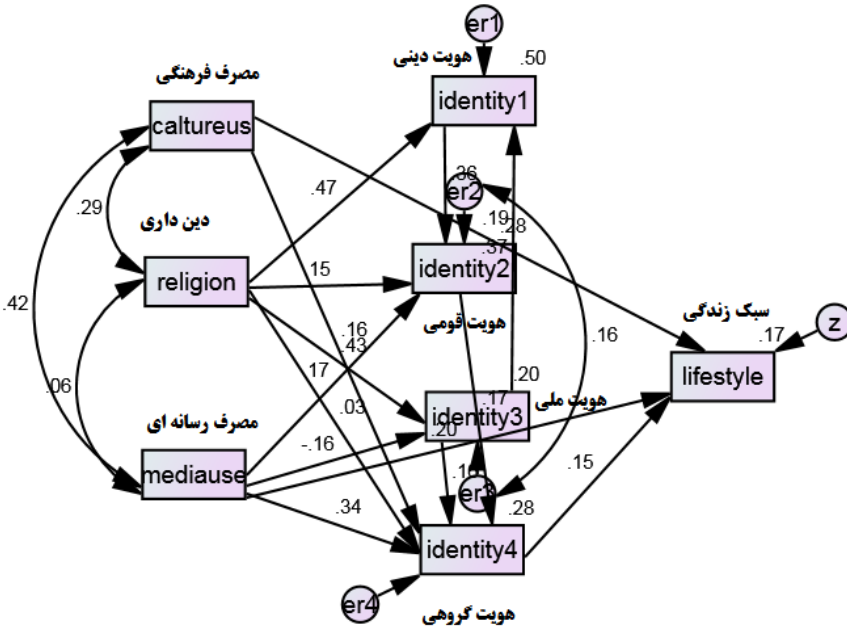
er1
.50
هویت دینی
identity1
مصرف فرهنگی
caltureus
.47
.36
er2
.29
دین داری
.19
.28
.37
religion
15
identity2
سبک زندگی
z
.17
.42
.16
هویت قومی
.43
.16
lifestyle
17
.20
.06
هویت ملی
.17
.03
identity3
مصرف رسانه ای
.20
-.16
mediause
.10
.15
er3
.34
.28
identity4
er4
هویت گروهی